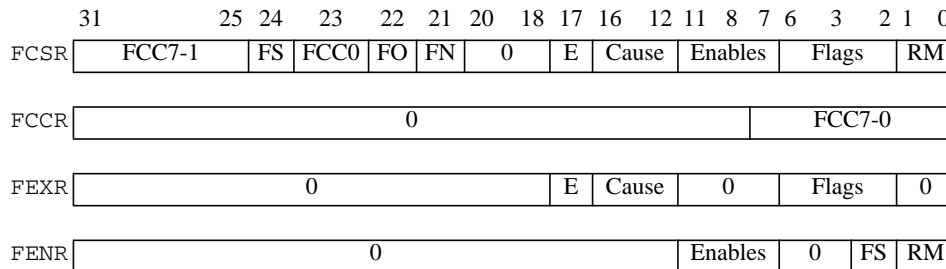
31 25 24 23 22 21 20 18 17 16 12 11 8 7 6 3 2 1 0

| FCSR | FCC7-1 | FS | FCC0 | FO | FN | 0 | E | Cause | Enables | Flags | RM |
|---|---|---|---|---|---|---|---|---|---|---|---|

| FCCR | 0 | FCC7-0 |
|---|---|---|

| FEXR | 0 | E | Cause | 0 | Flags | 0 |
|---|---|---|---|---|---|---|

| FENR | 0 | Enables | 0 | FS | RM |
|---|---|---|---|---|---|